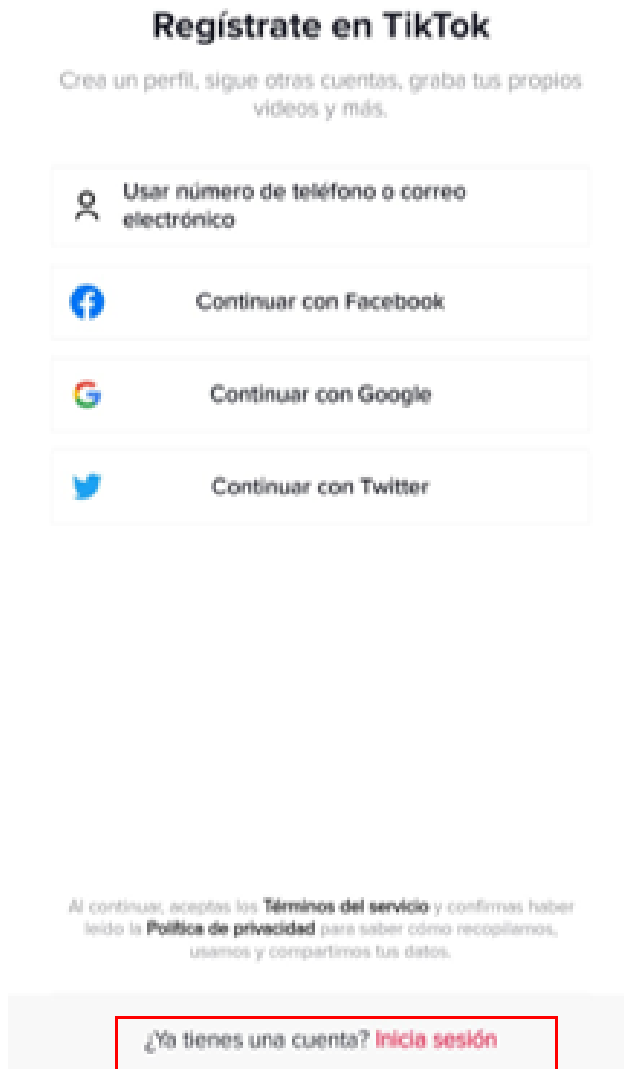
Regístrate en TikTok

Crea un perfil, sigue otras cuentas, graba tus propios videos y más.

Usar número de teléfono o correo electrónico

Continuar con Facebook

Continuar con Google

Continuar con Twitter

Al continuar, aceptas los Términos del servicio y confirmas haber leído la Política de privacidad para saber cómo recopilamos, usamos y compartimos tus datos.

¿Ya tienes una cuenta? Inicia sesión